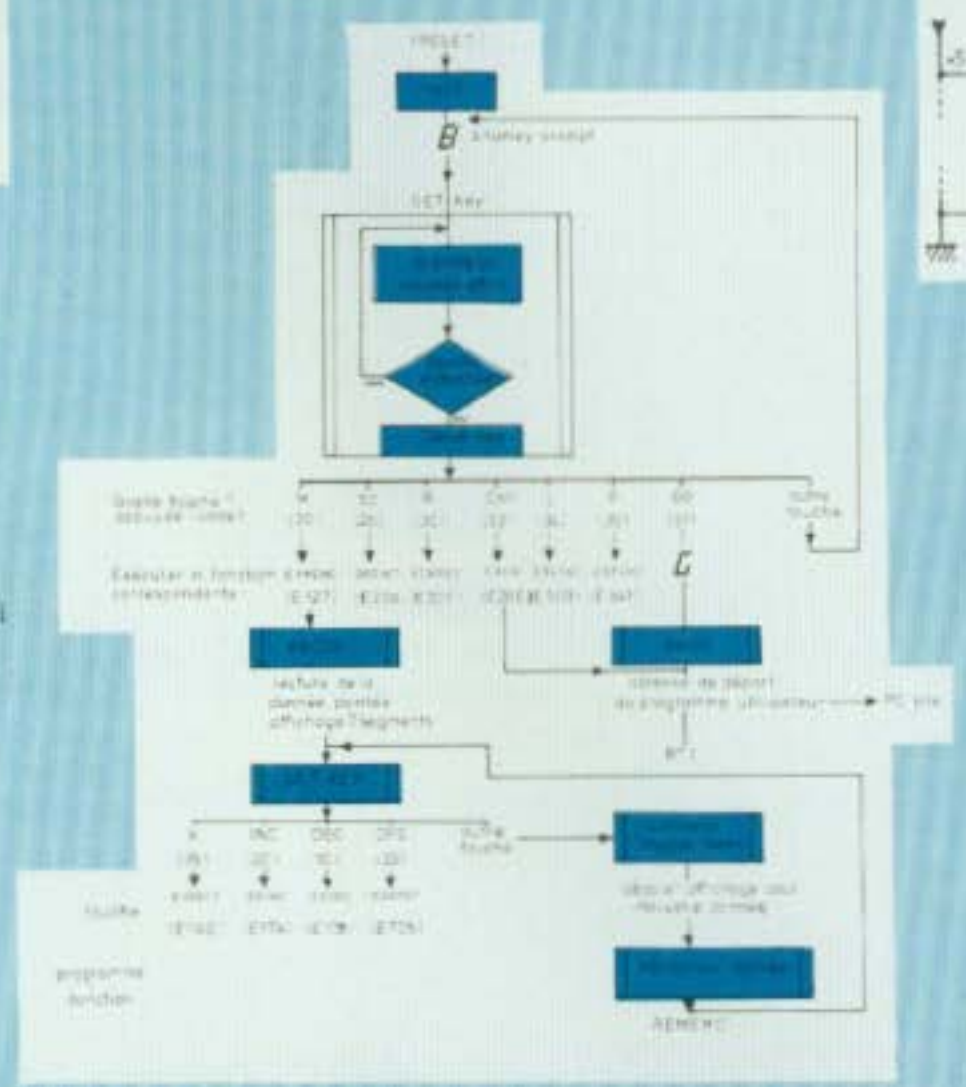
RESET

B

GET Key

Quelle touche ? appuyée (code)

autre touche

Executer la fonction correspondante

C

lecture de la donnée pointée affichage 7 segments

adresse de départ du programme utilisateur → PC pile

autre touche

départ affichage pour nouvelle donnée

touche

programme fonction

REMEMO